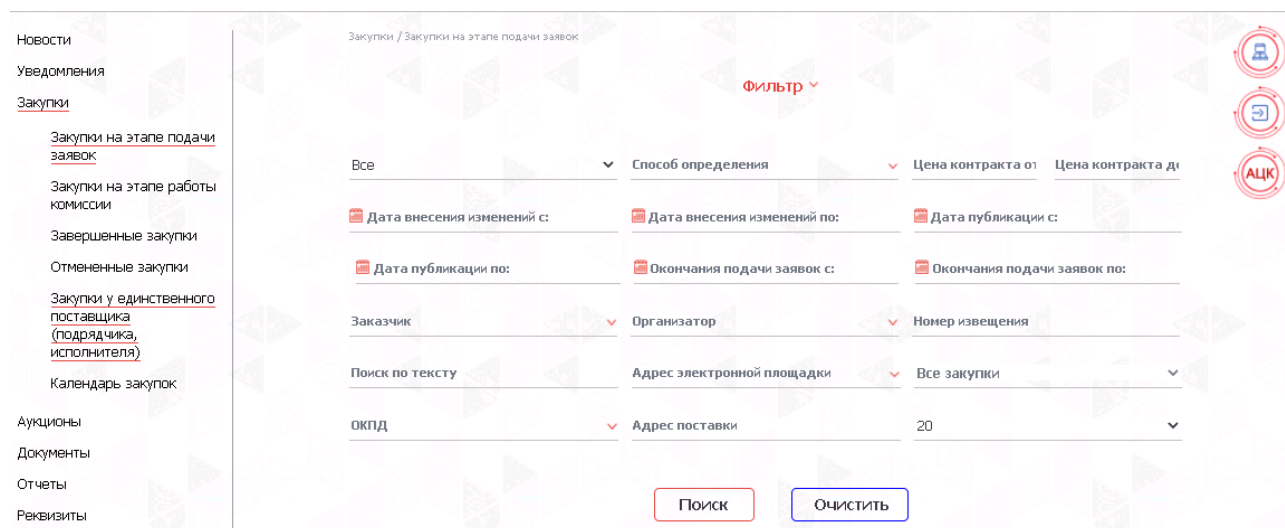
Новости
Уведомления
Закупки
Закупки на этапе подачи заявок
Закупки на этапе работы комиссии
Завершенные закупки
Отмененные закупки
Закупки у единственного поставщика (подрядчика, исполнителя)
Календарь закупок
Аукционы
Документы
Отчеты
Реквизиты

Закупки / Закупки на этапе подачи заявок

Фильтр

Все
Способ определения
Цена контракта от
Цена контракта до
Дата внесения изменений с:
Дата внесения изменений по:
Дата публикации с:
Дата публикации по:
Окончания подачи заявок с:
Окончания подачи заявок по:
Заказчик
Организатор
Номер извещения
Поиск по тексту
Адрес электронной площадки
Все закупки
ОКПД
Адрес поставки
20

Поиск
Очистить

АЦК